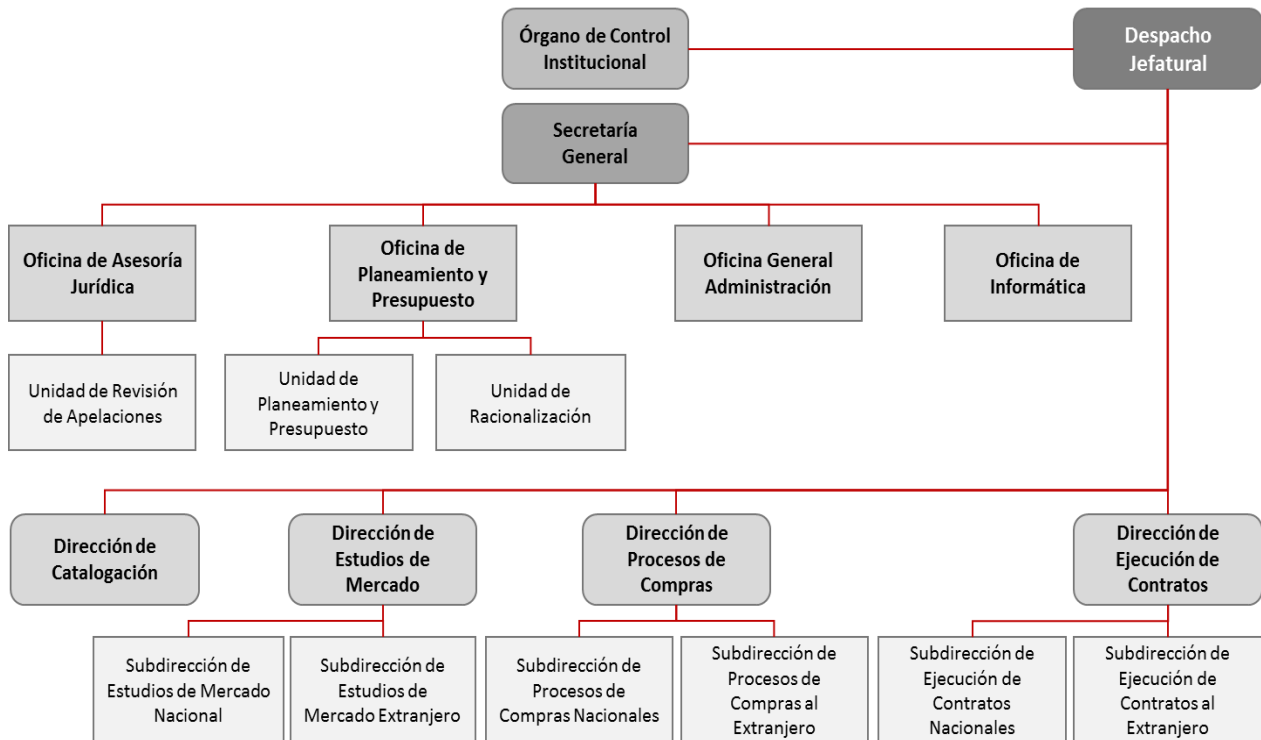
Órgano de Control Institucional

Despacho Jefatural

Secretaría General

Oficina de Asesoría Jurídica

Oficina de Planeamiento y Presupuesto

Oficina General Administración

Oficina de Informática

Unidad de Revisión de Apelaciones

Unidad de Planeamiento y Presupuesto

Unidad de Racionalización

Dirección de Catalogación

Dirección de Estudios de Mercado

Dirección de Procesos de Compras

Dirección de Ejecución de Contratos

Subdirección de Estudios de Mercado Nacional

Subdirección de Estudios de Mercado Extranjero

Subdirección de Procesos de Compras Nacionales

Subdirección de Procesos de Compras al Extranjero

Subdirección de Ejecución de Contratos Nacionales

Subdirección de Ejecución de Contratos al Extranjero